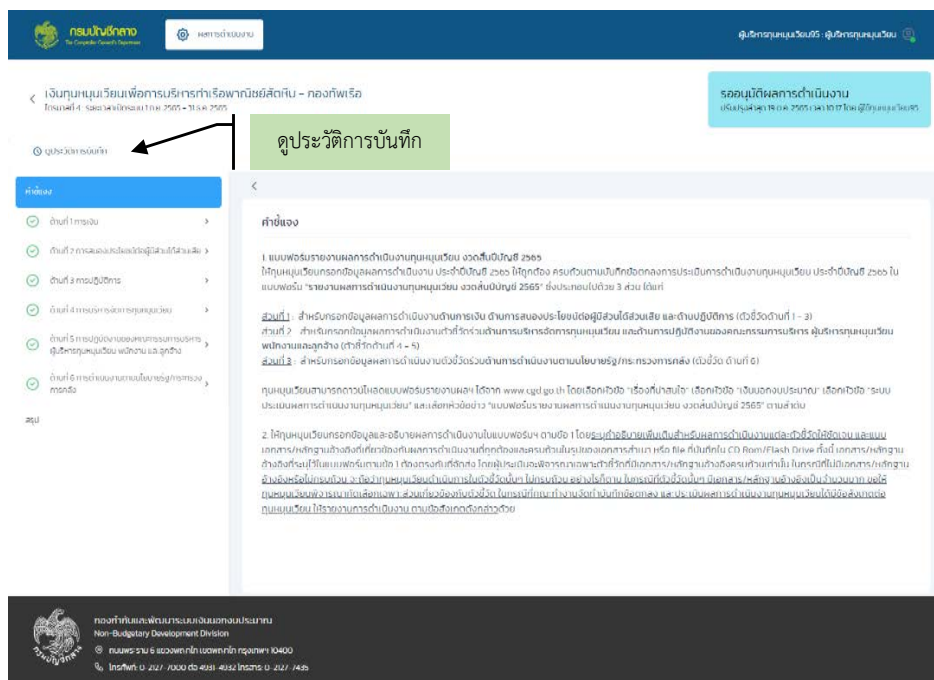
กรมบัญชีกลาง
The Comptroller General's Department

ผลการดำเนินงาน

ผู้บริหารทุนหมุนเวียน95 : ผู้บริหารทุนหมุนเวียน

เงินทุนหมุนเวียนเพื่อการบริหารกิจการพาณิชย์สัตหีบ - กองทัพเรือ
ไตรมาสที่ 4 : รอบระยะเวลาบัญชี 1 ต.ค. 2565 - 31 ธ.ค. 2565

รออนุมัติผลการดำเนินงาน
ปรับปรุงล่าสุด 19 ต.ค. 2565 เวลา 10:17 โดย ผู้บริหารทุนหมุนเวียน95

ดูประวัติการบันทึก

ดูประวัติการบันทึก

คำชี้แจง
ด้านที่ 1 การเงิน
ด้านที่ 2 การสนองประโยชน์ต่อผู้มีส่วนได้ส่วนเสีย
ด้านที่ 3 การปฏิบัติการ
ด้านที่ 4 การบริหารจัดการทุนหมุนเวียน
ด้านที่ 5 การปฏิบัติงานของคณะกรรมการบริหาร ผู้บริหารทุนหมุนเวียน พนักงาน และลูกจ้าง
ด้านที่ 6 การดำเนินงานตามนโยบายรัฐ/กระทรวงการคลัง
สรุป

คำชี้แจง

1. แบบฟอร์มรายงานผลการดำเนินงานทุนหมุนเวียน งวดสิ้นปีบัญชี 2565
ให้ทุนหมุนเวียนกรอกข้อมูลผลการดำเนินงาน ประจำปีบัญชี 2565 ให้ถูกต้อง ครบถ้วนตามบันทึกข้อตกลงการประเมินผลการดำเนินงานทุนหมุนเวียน ประจำปีบัญชี 2565 ใน แบบฟอร์ม "รายงานผลการดำเนินงานทุนหมุนเวียน งวดสิ้นปีบัญชี 2565" ซึ่งประกอบไปด้วย 3 ส่วน ได้แก่

ส่วนที่ 1 : สำหรับกรอกข้อมูลผลการดำเนินงานด้านการเงิน ด้านการสนองประโยชน์ต่อผู้มีส่วนได้เสีย และด้านปฏิบัติการ (ตัวชี้วัดด้านที่ 1 - 3)
ส่วนที่ 2 : สำหรับกรอกข้อมูลผลการดำเนินงานตัวชี้วัดร่วมด้านการบริหารจัดการทุนหมุนเวียน และด้านการปฏิบัติงานของคณะกรรมการบริหาร ผู้บริหารทุนหมุนเวียน พนักงานและลูกจ้าง (ตัวชี้วัดด้านที่ 4 - 5)
ส่วนที่ 3 : สำหรับกรอกข้อมูลผลการดำเนินงานตัวชี้วัดร่วมด้านการดำเนินงานตามนโยบายรัฐ/กระทรวงการคลัง (ตัวชี้วัด ด้านที่ 6)

ทุนหมุนเวียนสามารถดาวน์โหลดแบบฟอร์มรายงานผลฯ ได้จาก www.cgd.go.th โดยเลือกหัวข้อ "เรื่องที่น่าสนใจ" เลือกหัวข้อ "เงินนอกงบประมาณ" เลือกหัวข้อ "ระบบประเมินผลการดำเนินงานทุนหมุนเวียน" และเลือกหัวข้อข่าว "แบบฟอร์มรายงานผลการดำเนินงานทุนหมุนเวียน งวดสิ้นปีบัญชี 2565" ตามลำดับ

2. ให้ทุนหมุนเวียนกรอกข้อมูลและอธิบายผลการดำเนินงานในแบบฟอร์ม ฯ ตามข้อ 1 โดยระบุคำอธิบายเพิ่มเติมสำหรับผลการดำเนินงานแต่ละตัวชี้วัดให้ชัดเจน และแนบเอกสาร/หลักฐานอ้างอิงที่เกี่ยวข้องกับผลการดำเนินงานที่ถูกต้องและครบถ้วนในรูปของเอกสารสำเนา หรือ file ที่บันทึกใน CD Rom/Flash Drive ทั้งนี้ เอกสาร/หลักฐานอ้างอิงที่ระบุไว้ในแบบฟอร์มตามข้อ 1 ต้องตรงกับที่จัดส่ง โดยผู้ประเมินจะพิจารณาเฉพาะตัวชี้วัดที่มีเอกสาร/หลักฐานอ้างอิงครบถ้วนเท่านั้น ในกรณีที่ไม่มีเอกสาร/หลักฐานอ้างอิงหรือไม่ครบถ้วน จะถือว่าทุนหมุนเวียนดำเนินการในตัวชี้วัดนั้นๆ ไม่ครบถ้วน อย่างไรก็ตาม ในกรณีที่ตัวชี้วัดนั้นๆ มีเอกสาร/หลักฐานอ้างอิงเป็นจำนวนมาก ขอให้ทุนหมุนเวียนพิจารณาคัดเลือกเฉพาะส่วนเกี่ยวข้องกับตัวชี้วัด ในกรณีที่เกณฑ์ตามบันทึกข้อตกลง และประเมินผลการดำเนินงานทุนหมุนเวียนได้มีข้อสังเกตต่อทุนหมุนเวียน ให้รายงานการดำเนินงาน ตามข้อสังเกตดังกล่าวด้วย

กองกำกับและพัฒนาระบบเงินนอกงบประมาณ
Non-Budgetary Development Division
ถนนพระราม 6 แขวงพญาไท เขตพญาไท กรุงเทพฯ 10400
โทรศัพท์: 0-2127-7000 ต่อ 4031 4032 โทรสาร: 0-2127-7435